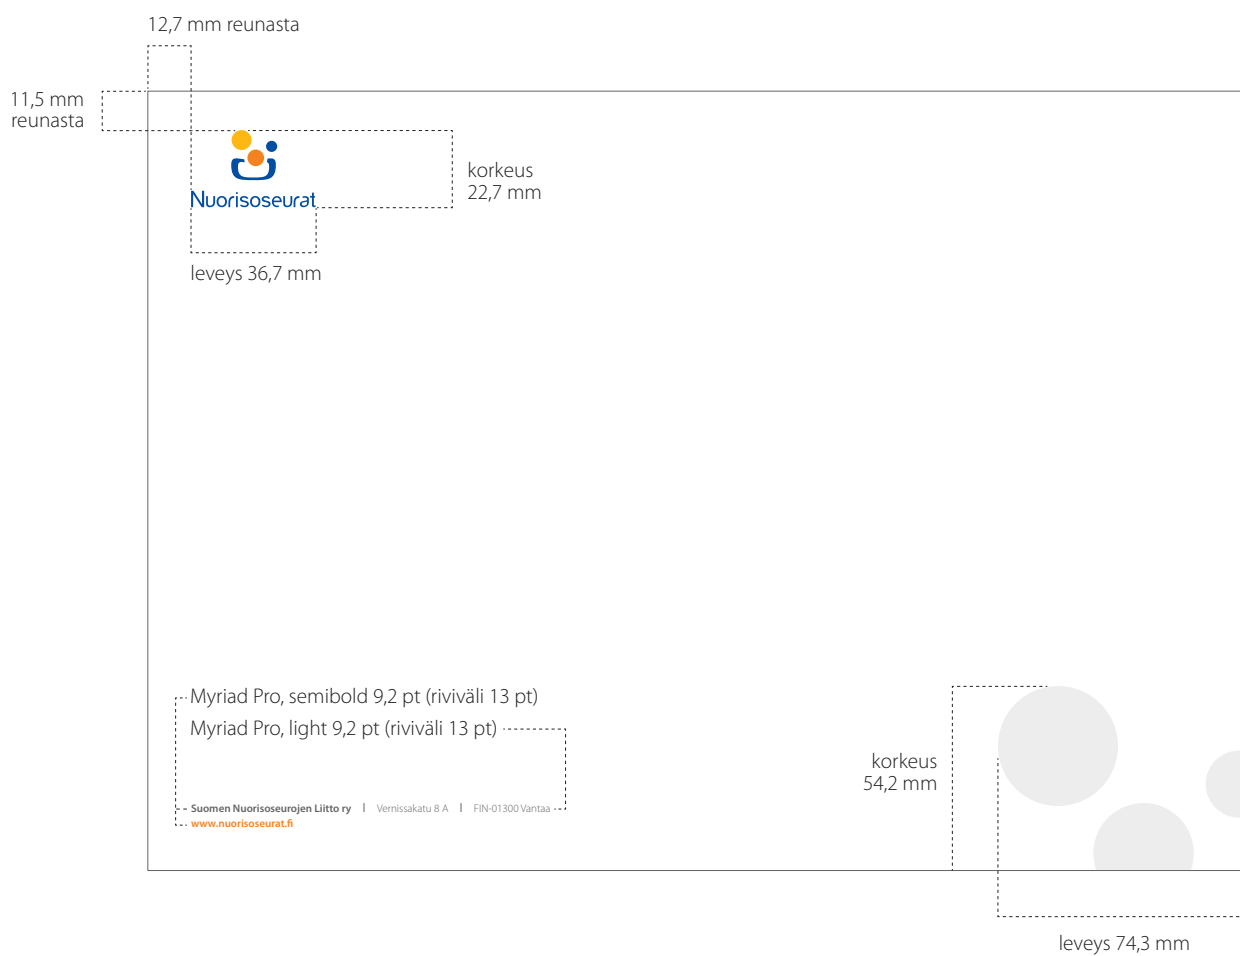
12,7 mm reunasta

11,5 mm reunasta

Nuorisoseurat

korkeus 22,7 mm

leveys 36,7 mm

Myriad Pro, semibold 9,2 pt (riviväli 13 pt)

Myriad Pro, light 9,2 pt (riviväli 13 pt)

Suomen Nuorisoseurojen Liitto ry | Vernissakatu 8 A | FIN-01300 Vantaa
www.nuorisoseurat.fi

korkeus 54,2 mm

leveys 74,3 mm